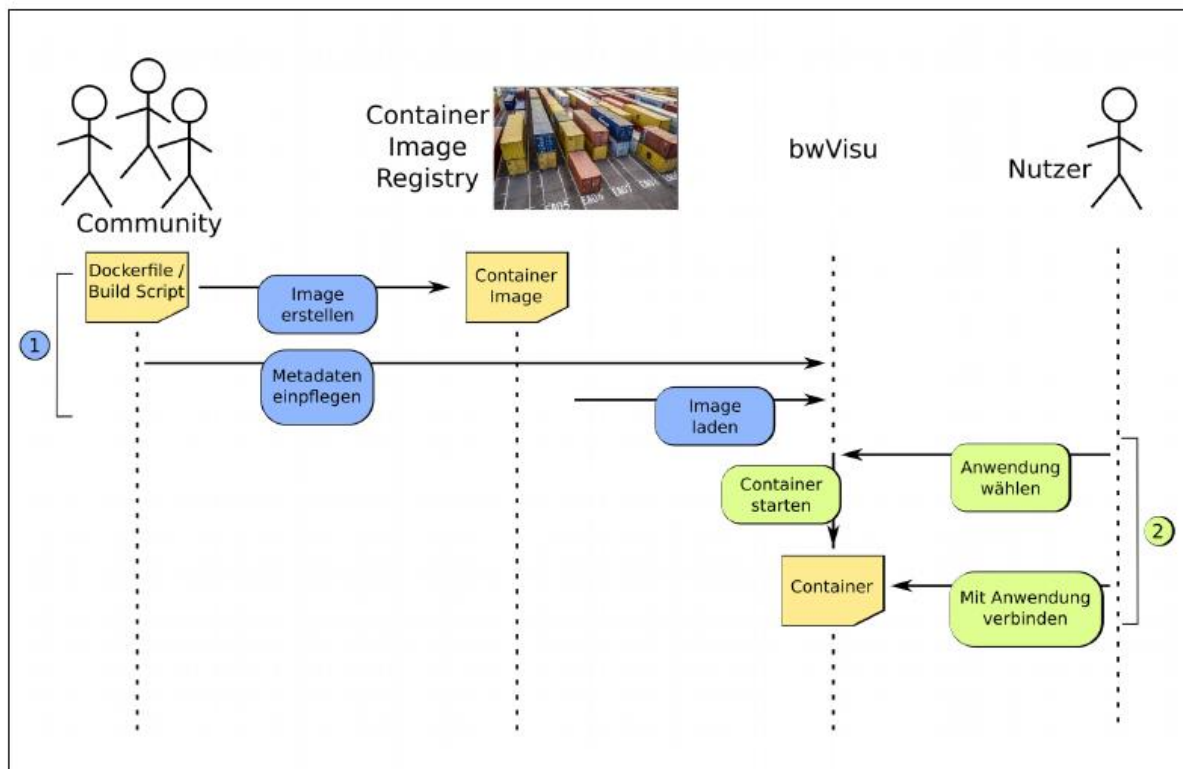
Community

Container Image Registry

bwVisu

Nutzer

Dockerfile / Build Script

Image erstellen

Container Image

1

Metadaten einpflegen

Image laden

Anwendung wählen

Container starten

2

Container

Mit Anwendung verbinden